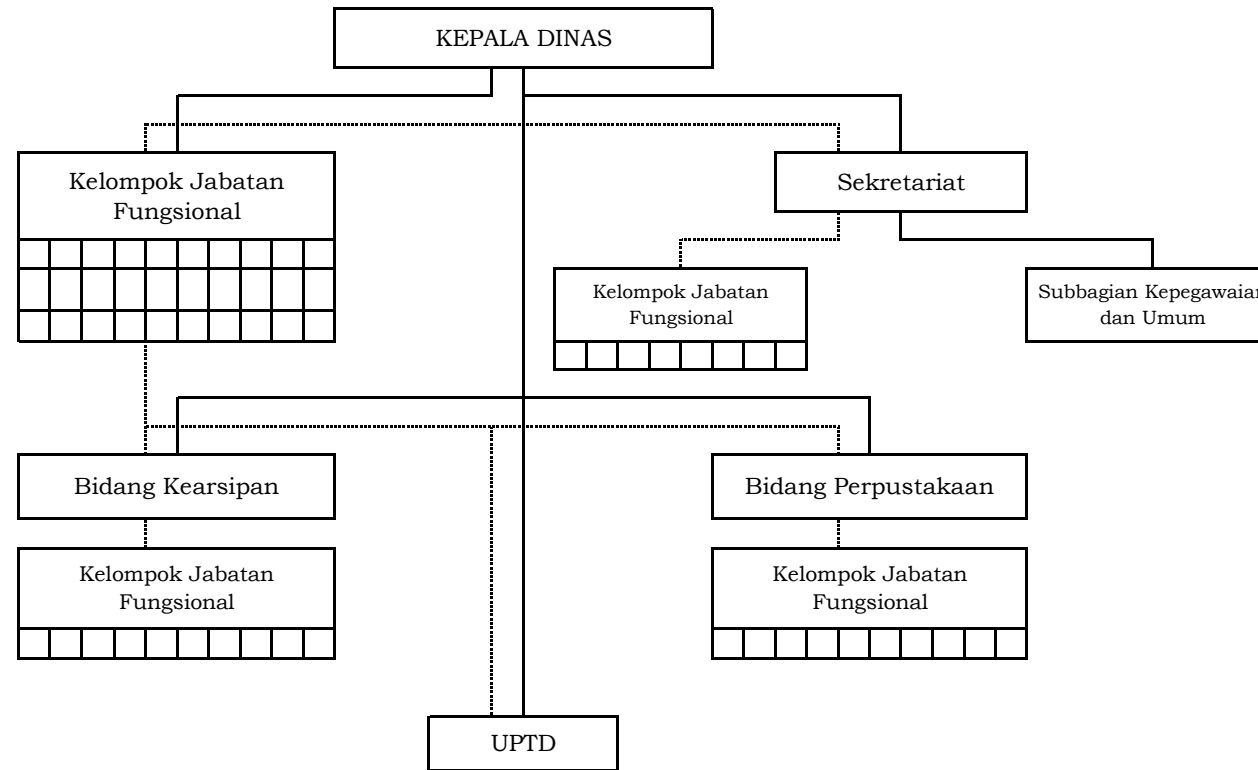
KEPALA DINAS

Kelompok Jabatan Fungsional

Sekretariat

Kelompok Jabatan Fungsional

Subbagian Kepegawaian dan Umum

Bidang Kearsipan

Bidang Perpustakaan

Kelompok Jabatan Fungsional

Kelompok Jabatan Fungsional

UPTD